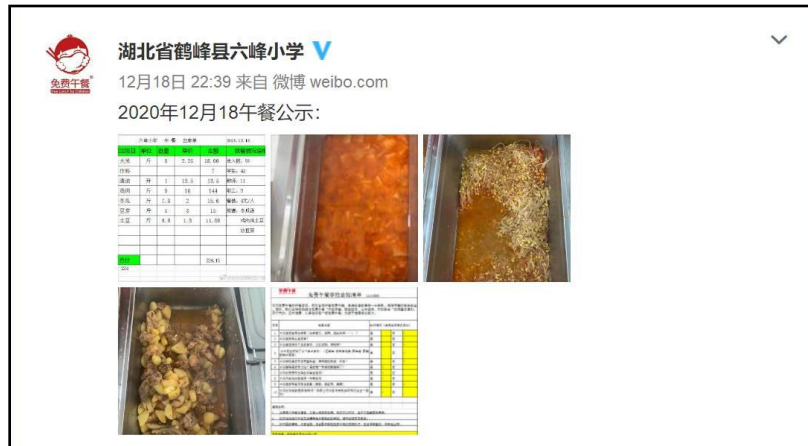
免费午餐

湖北省鹤峰县六峰小学

12月18日 22:39 来自 微博 weibo.com

2020年12月18午餐公示：

六峰小学 午 餐 公示单 2020.12.18

| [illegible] | 单位 | 数量 | 单价 | 金额 | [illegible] |
|---|---|---|---|---|---|
| 大米 | 斤 | 8 | 2.25 | 18.00 | 就餐人数：50 |
| 挂面 |  |  |  | 7 | 学生：40 |
| 鸡肉 | 斤 | 1 | 15.5 | 15.5 | 教师：11 |
| 猪肉 | 斤 | 8 | 18 | 144 | 职工：3 |
| 冬瓜 | 斤 | 5.8 | 2 | 11.6 | 餐标：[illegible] |
| 豆芽 | 斤 | 1 | 8 | 10 | 荤菜：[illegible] |
| 土豆 | 斤 | 8.8 | 1.5 | 11.00 | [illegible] |
|  |  |  |  |  | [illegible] |
| 合计 |  |  |  | 226.15 |  |

免费午餐

免费午餐学校自我检查清单

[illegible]